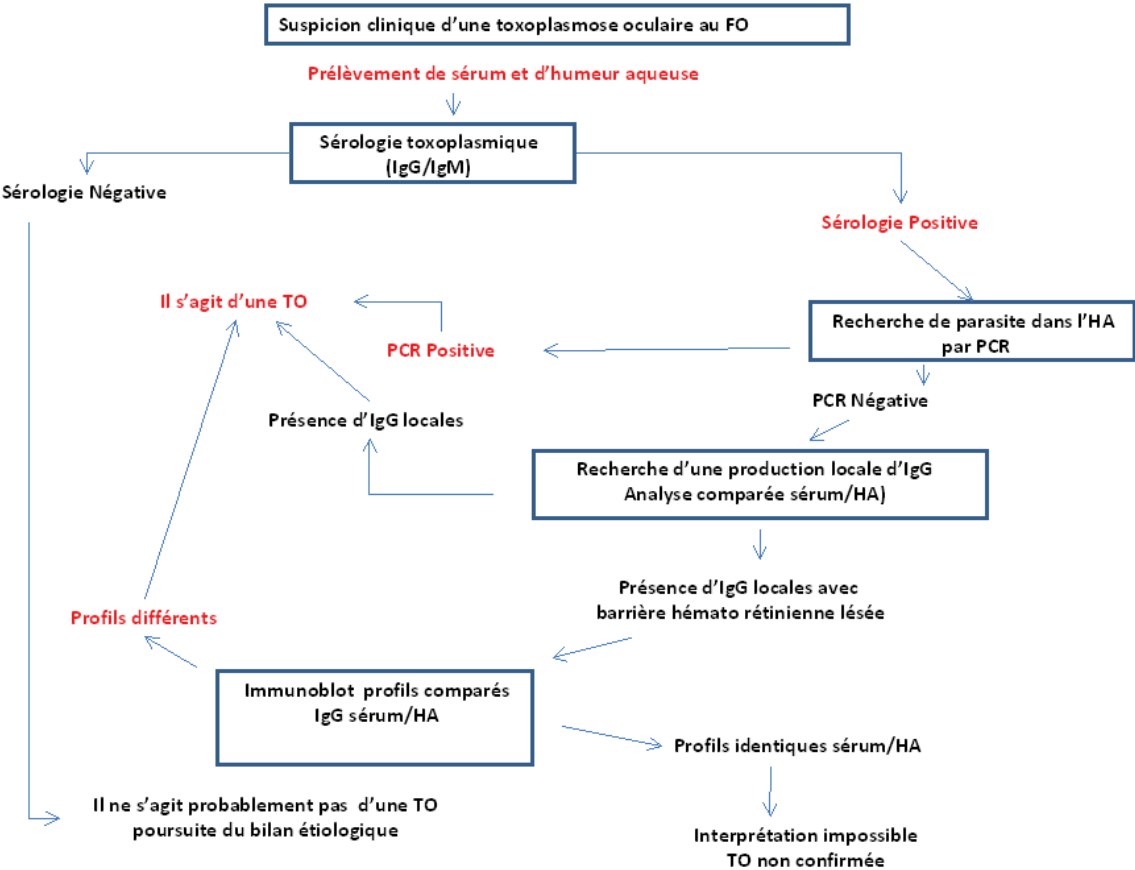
Suspicion clinique d'une toxoplasmose oculaire au FO

Prélèvement de sérum et d'humeur aqueuse

Sérologie toxoplasmique
(IgG/IgM)

Sérologie Négative

Sérologie Positive

Il s'agit d'une TO

PCR Positive

Recherche de parasite dans l'HA par PCR

PCR Négative

Présence d'IgG locales

Recherche d'une production locale d'IgG
Analyse comparée sérum/HA)

Présence d'IgG locales avec barrière hémato rétinienne lésée

Profils différents

Immunoblot profils comparés
IgG sérum/HA

Profils identiques sérum/HA

Il ne s'agit probablement pas d'une TO
poursuite du bilan étiologique

Interprétation impossible
TO non confirmée